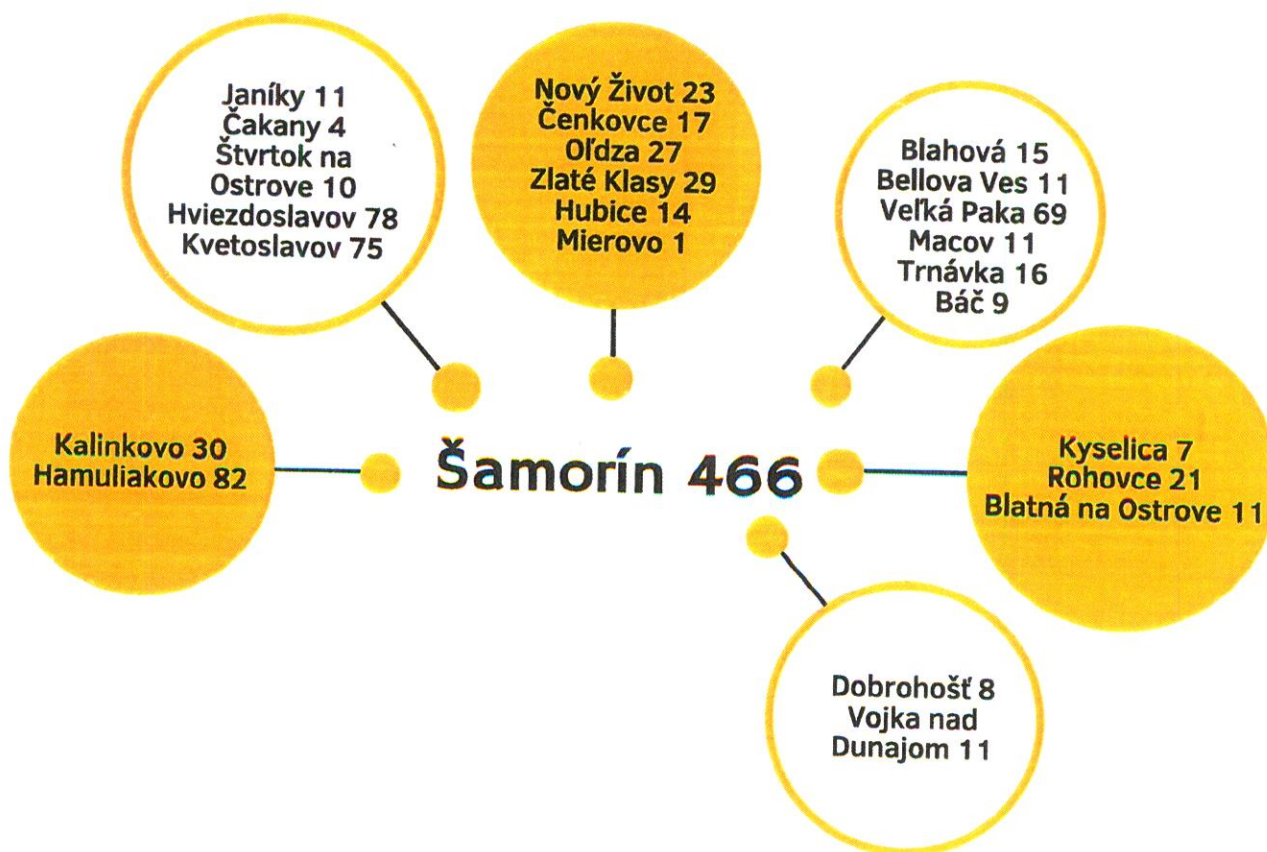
Janíky 11
Čakany 4
Štvrtok na Ostrove 10
Hviezdoslavov 78
Kvetoslavov 75

Nový Život 23
Čenkovce 17
Oľdza 27
Zlaté Klasy 29
Hubice 14
Mierovo 1

Blahová 15
Bellova Ves 11
Veľká Paka 69
Macov 11
Trnávka 16
Báč 9

Kalinkovo 30
Hamuliakovo 82

Šamorín 466

Kyselica 7
Rohovce 21
Blatná na Ostrove 11

Dobrohošť 8
Vojka nad Dunajom 11